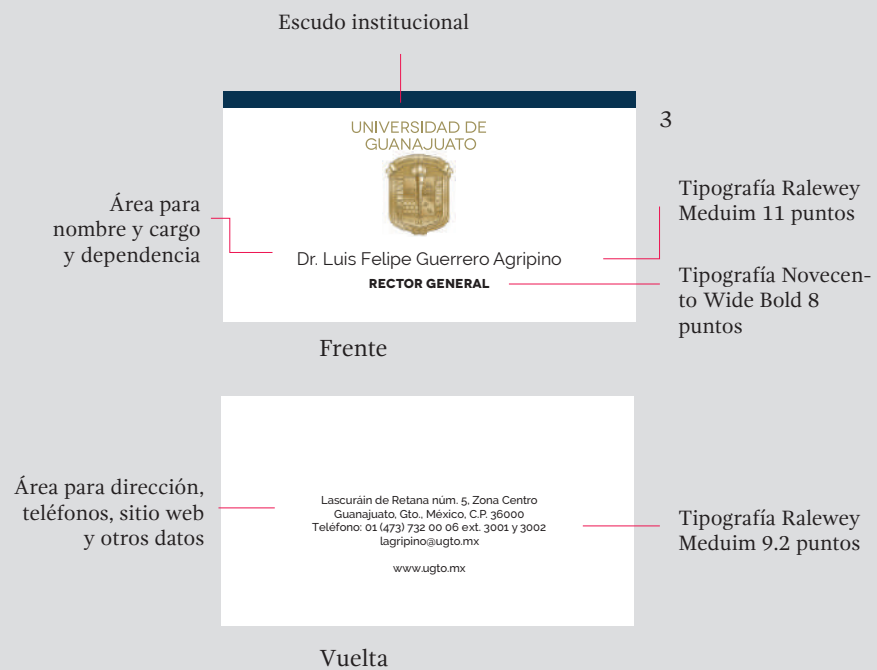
Escudo institucional

3

UNIVERSIDAD DE GUANAJUATO

Área para nombre y cargo y dependencia

Dr. Luis Felipe Guerrero Agripino

RECTOR GENERAL

Tipografía Ralewey Meduim 11 puntos

Tipografía Novecento Wide Bold 8 puntos

Frente

Área para dirección, teléfonos, sitio web y otros datos

Lascuráin de Retana núm. 5, Zona Centro
Guanajuato, Gto., México, C.P. 36000
Teléfono: 01 (473) 732 00 06 ext. 3001 y 3002
lagripino@ugto.mx

www.ugto.mx

Tipografía Ralewey Meduim 9.2 puntos

Vuelta